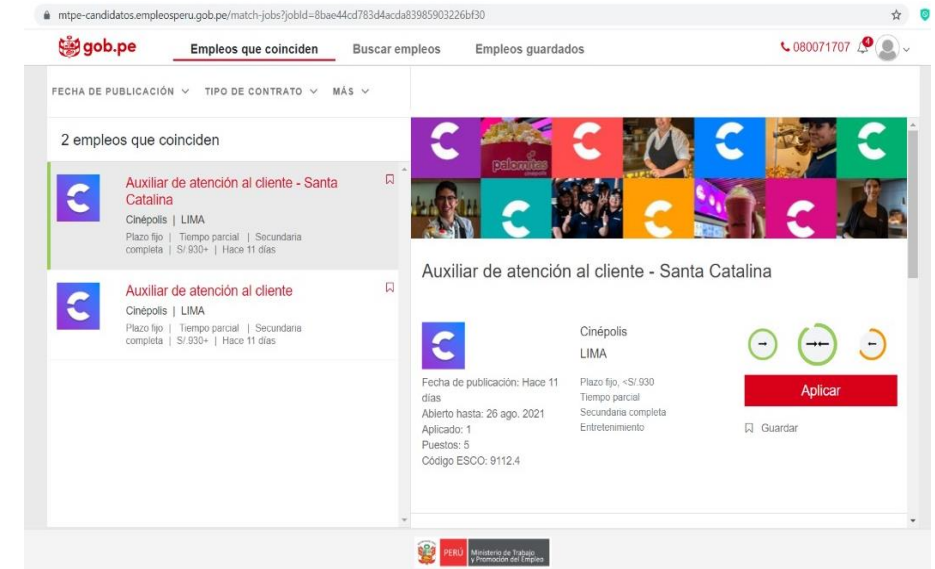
mtpe-candidatos.empleosperu.gob.pe/match-jobs?jobId=8bae44cd783d4acda83985903226bf30

gob.pe Empleos que coinciden Buscar empleos Empleos guardados 080071707 4

FECHA DE PUBLICACIÓN TIPO DE CONTRATO MÁS

2 empleos que coinciden

Auxiliar de atención al cliente - Santa Catalina
Cinépolis | LIMA
Plazo fijo | Tiempo parcial | Secundaria completa | S/.930+ | Hace 11 días

Auxiliar de atención al cliente
Cinépolis | LIMA
Plazo fijo | Tiempo parcial | Secundaria completa | S/.930+ | Hace 11 días

palomitas

Auxiliar de atención al cliente - Santa Catalina

Cinépolis
LIMA

Fecha de publicación: Hace 11 días
Abierto hasta: 26 ago. 2021
Aplicado: 1
Puestos: 5
Código ESCO: 9112.4

Plazo fijo, <S/.930
Tiempo parcial
Secundaria completa
Entretenimiento

Aplicar

Guardar

PERÚ Ministerio de Trabajo y Promoción del Empleo